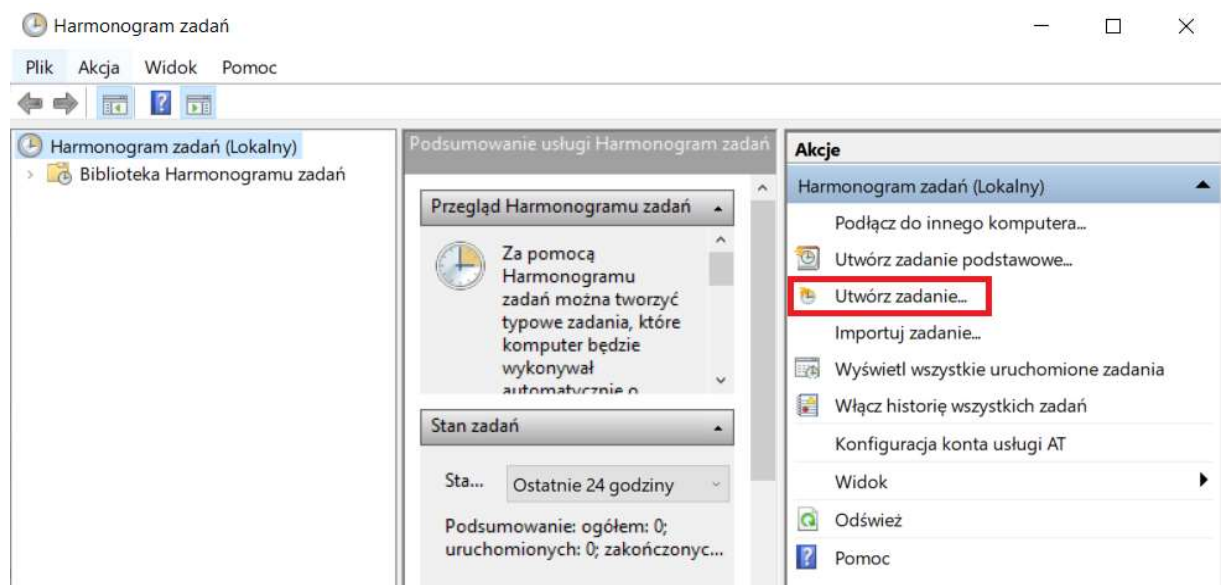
Harmonogram zadań

Plik Akcja Widok Pomoc

Harmonogram zadań (Lokalny)
Biblioteka Harmonogramu zadań

Podsumowanie usługi Harmonogram zadań

Przegląd Harmonogramu zadań

Za pomocą Harmonogramu zadań można tworzyć typowe zadania, które komputer będzie wykonywał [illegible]

Stan zadań

Sta... Ostatnie 24 godziny

Podsumowanie: ogółem: 0; uruchomionych: 0; zakończonyc...

Akcje

Harmonogram zadań (Lokalny)
Podłącz do innego komputera...
Utwórz zadanie podstawowe...
Utwórz zadanie...
Importuj zadanie...
Wyświetl wszystkie uruchomione zadania
Włącz historię wszystkich zadań
Konfiguracja konta usługi AT
Widok
Odśwież
Pomoc